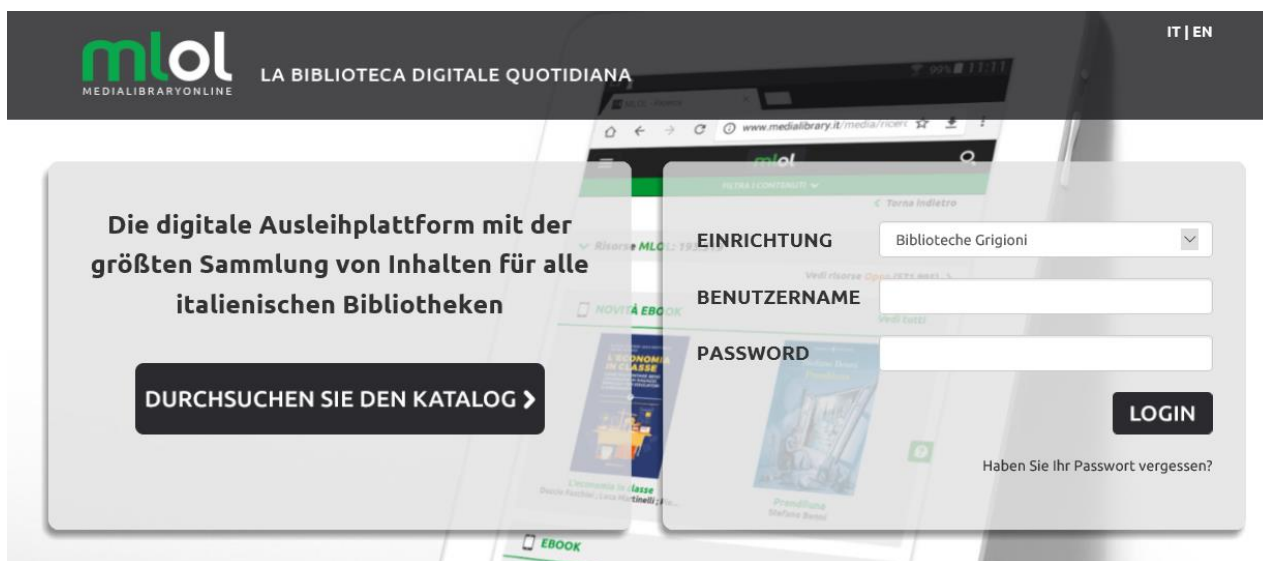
mlol
MEDIALIBRARYONLINE

LA BIBLIOTECA DIGITALE QUOTIDIANA

IT | EN

Die digitale Ausleihplattform mit der größten Sammlung von Inhalten für alle italienischen Bibliotheken

DURCHSUCHEN SIE DEN KATALOG ❯

EINRICHTUNG
Biblioteche Grigioni

BENUTZERNAME

PASSWORD

LOGIN

Haben Sie Ihr Passwort vergessen?